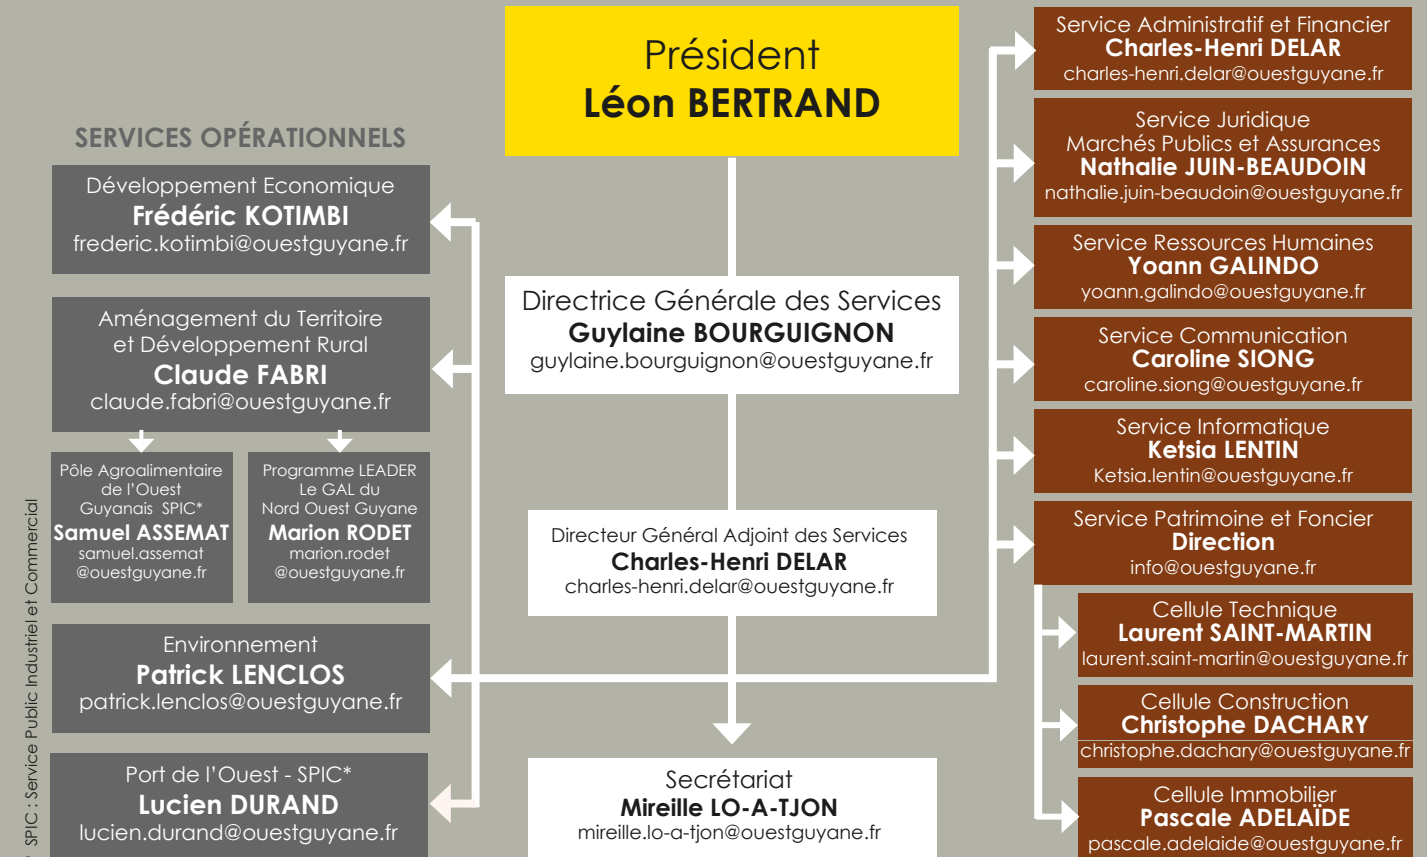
Président
Léon BERTRAND

SERVICES OPÉRATIONNELS

Développement Economique
Frédéric KOTIMBI
frederic.kotimbi@ouestguyane.fr

Aménagement du Territoire et Développement Rural
Claude FABRI
claude.fabri@ouestguyane.fr

Pôle Agroalimentaire de l'Ouest Guyanais SPIC*
Samuel ASSEMAT
samuel.assemat @ouestguyane.fr

Programme LEADER Le GAL du Nord Ouest Guyane
Marion RODET
marion.rodet @ouestguyane.fr

Environnement
Patrick LENCLOS
patrick.lenclos@ouestguyane.fr

Port de l'Ouest - SPIC*
Lucien DURAND
lucien.durand@ouestguyane.fr

SPIC : Service Public Industriel et Commercial

Directrice Générale des Services
Guylaine BOURGUIGNON
guylaine.bourguignon@ouestguyane.fr

Directeur Général Adjoint des Services
Charles-Henri DELAR
charles-henri.delar@ouestguyane.fr

Secrétariat
Mireille LO-A-TJON
mireille.lo-a-tjon@ouestguyane.fr

Service Administratif et Financier
Charles-Henri DELAR
charles-henri.delar@ouestguyane.fr

Service Juridique Marchés Publics et Assurances
Nathalie JUIN-BEAUDOIN
nathalie.juin-beaudoin@ouestguyane.fr

Service Ressources Humaines
Yoann GALINDO
yoann.galindo@ouestguyane.fr

Service Communication
Caroline SIONG
caroline.siong@ouestguyane.fr

Service Informatique
Ketsia LENTIN
Ketsia.lentin@ouestguyane.fr

Service Patrimoine et Foncier
Direction
info@ouestguyane.fr

Cellule Technique
Laurent SAINT-MARTIN
laurent.saint-martin@ouestguyane.fr

Cellule Construction
Christophe DACHARY
christophe.dachary@ouestguyane.fr

Cellule Immobilier
Pascale ADELAÏDE
pascale.adelaide@ouestguyane.fr